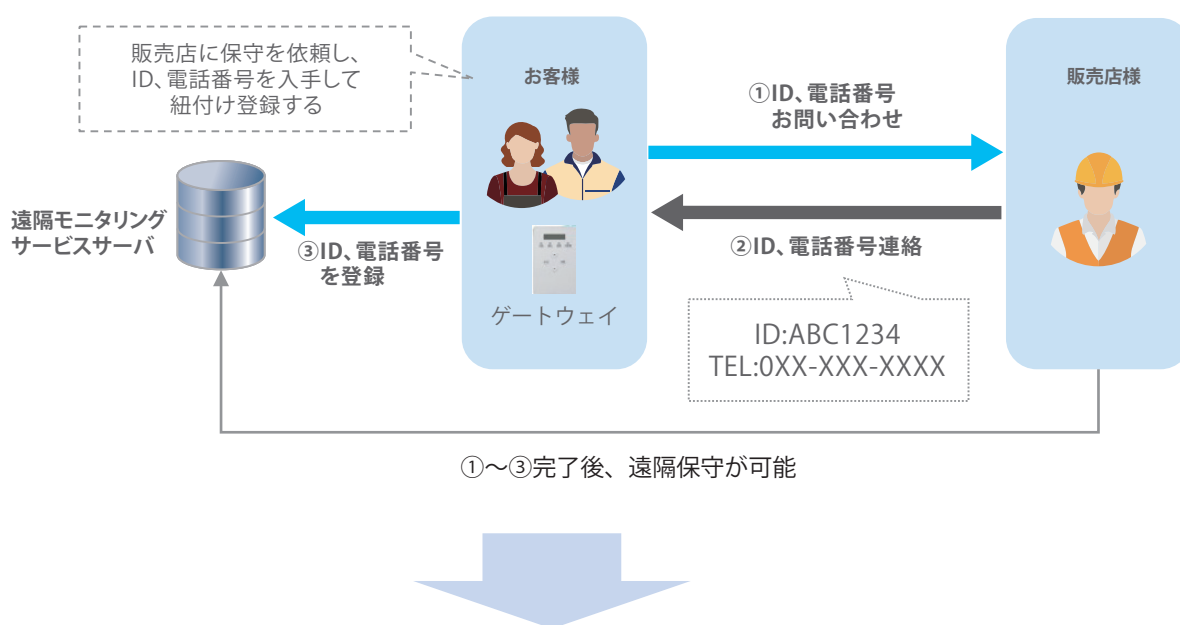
販売店に保守を依頼し、ID、電話番号を入手して紐付け登録する

お客様

販売店様

①ID、電話番号お問い合わせ

遠隔モニタリングサービスサーバ

③ID、電話番号を登録

②ID、電話番号連絡

ゲートウェイ

ID:ABC1234
TEL:0XX-XXX-XXXX

①～③完了後、遠隔保守が可能